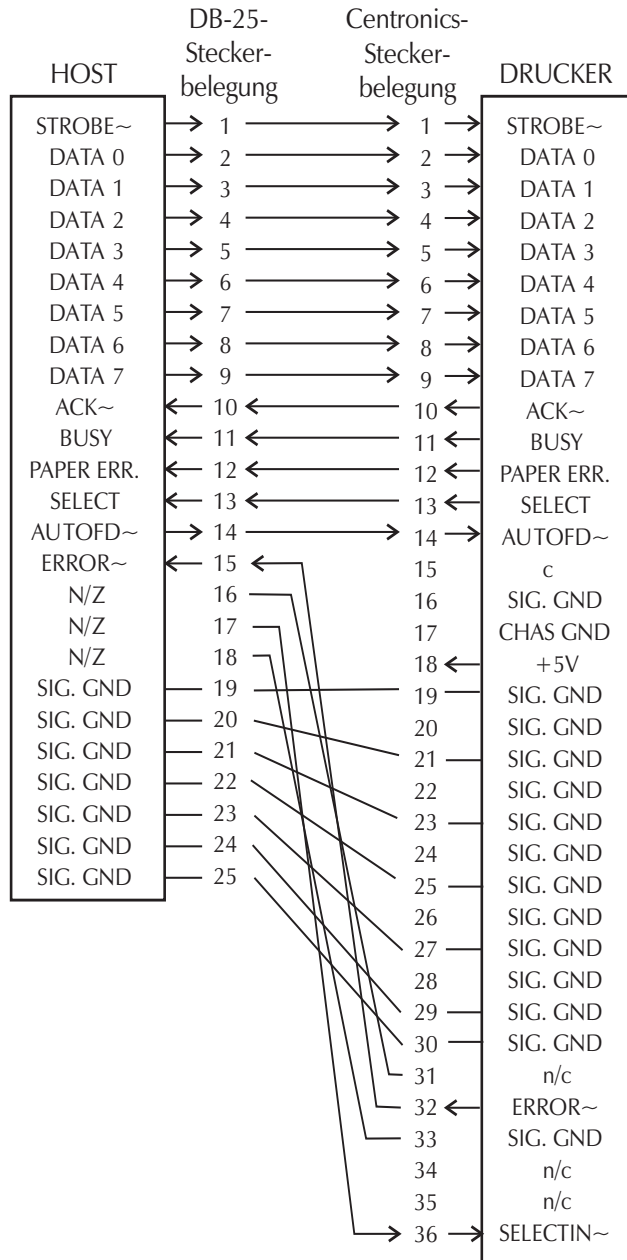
HOST

DB-25-Steckerbelegung

Centronics-Steckerbelegung

DRUCKER

| HOST | DB-25 | Centronics | DRUCKER |
|---|---|---|---|
| STROBE~ | 1 | 1 | STROBE~ |
| DATA 0 | 2 | 2 | DATA 0 |
| DATA 1 | 3 | 3 | DATA 1 |
| DATA 2 | 4 | 4 | DATA 2 |
| DATA 3 | 5 | 5 | DATA 3 |
| DATA 4 | 6 | 6 | DATA 4 |
| DATA 5 | 7 | 7 | DATA 5 |
| DATA 6 | 8 | 8 | DATA 6 |
| DATA 7 | 9 | 9 | DATA 7 |
| ACK~ | 10 | 10 | ACK~ |
| BUSY | 11 | 11 | BUSY |
| PAPER ERR. | 12 | 12 | PAPER ERR. |
| SELECT | 13 | 13 | SELECT |
| AUTOFD~ | 14 | 14 | AUTOFD~ |
| ERROR~ | 15 | 15 | c |
| N/Z | 16 | 16 | SIG. GND |
| N/Z | 17 | 17 | CHAS GND |
| N/Z | 18 | 18 | +5V |
| SIG. GND | 19 | 19 | SIG. GND |
| SIG. GND | 20 | 20 | SIG. GND |
| SIG. GND | 21 | 21 | SIG. GND |
| SIG. GND | 22 | 22 | SIG. GND |
| SIG. GND | 23 | 23 | SIG. GND |
| SIG. GND | 24 | 24 | SIG. GND |
| SIG. GND | 25 | 25 | SIG. GND |
| | | 26 | SIG. GND |
| | | 27 | SIG. GND |
| | | 28 | SIG. GND |
| | | 29 | SIG. GND |
| | | 30 | SIG. GND |
| | | 31 | n/c |
| | | 32 | ERROR~ |
| | | 33 | SIG. GND |
| | | 34 | n/c |
| | | 35 | n/c |
| | | 36 | SELECTIN~ |